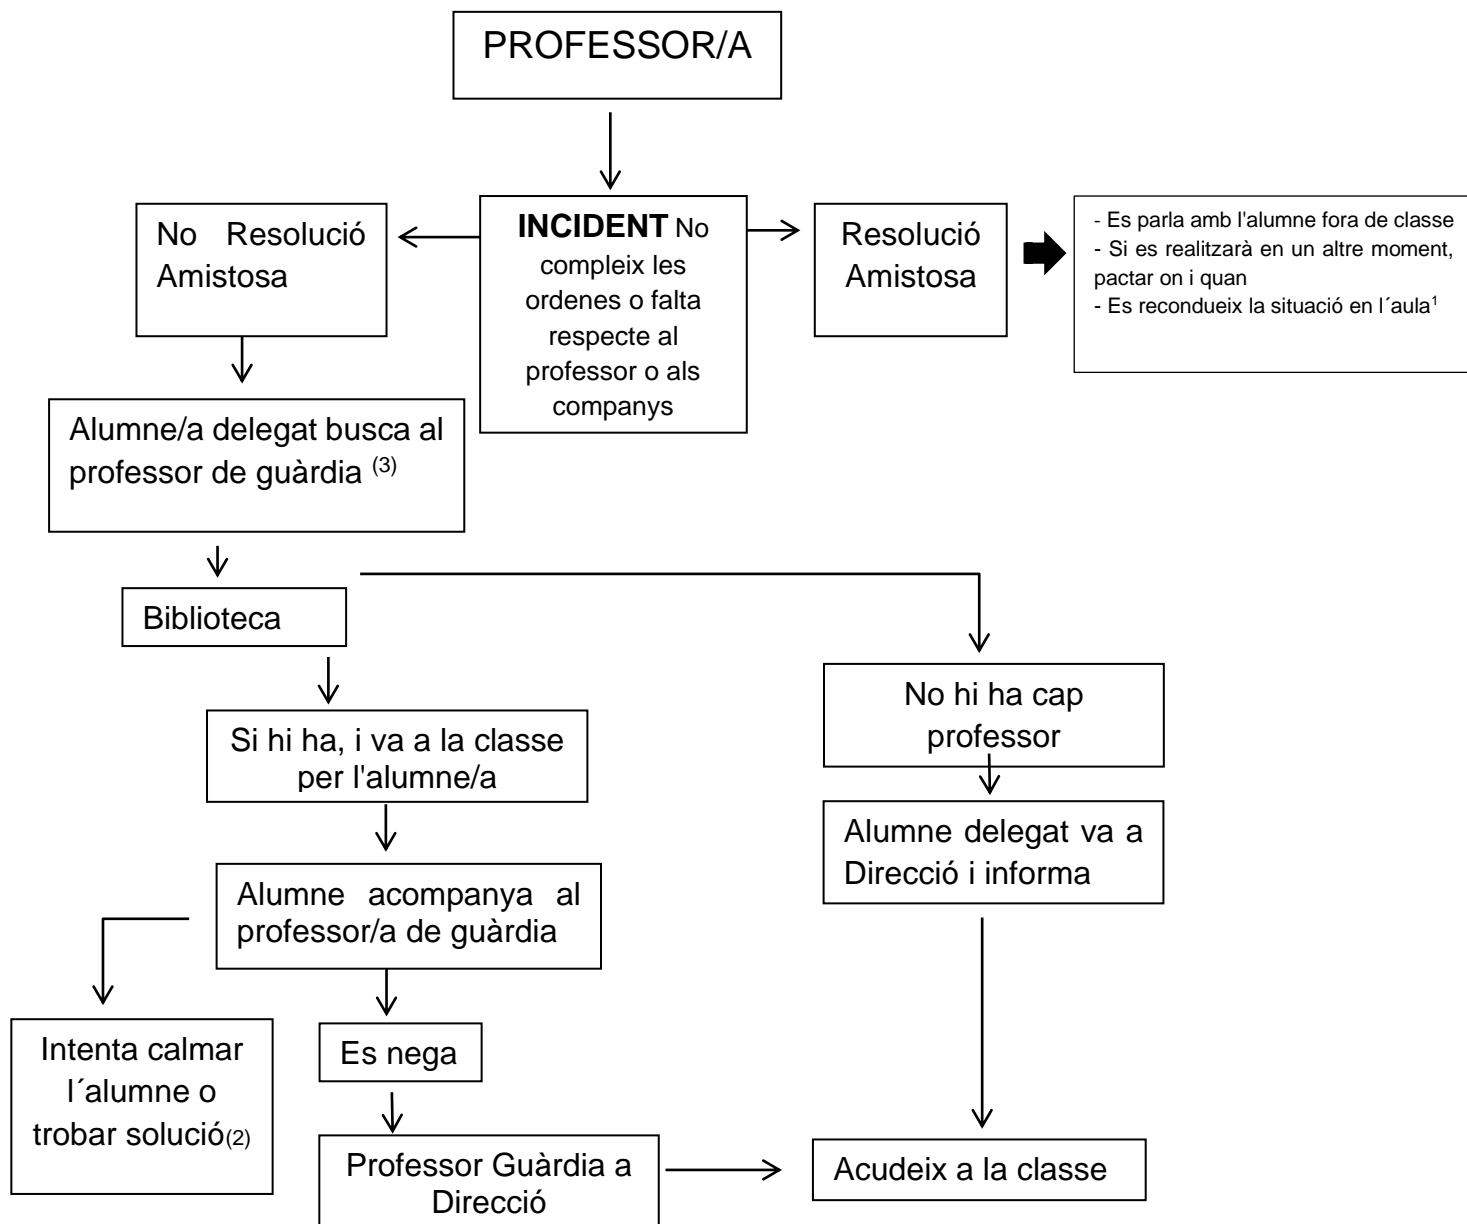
PROFESSOR/A

No Resolució Amistosa

**INCIDENT** No compleix les ordenes o falta respecte al professor o als companys

Resolució Amistosa

- Es parla amb l'alumne fora de classe
- Si es realitzarà en un altre moment, pactar on i quan
- Es recondueix la situació en l´aula$^{1}$

Alumne/a delegat busca al professor de guàrdia $^{(3)}$

Biblioteca

Si hi ha, i va a la classe per l'alumne/a

No hi ha cap professor

Alumne delegat va a Direcció i informa

Alumne acompanya al professor/a de guàrdia

Intenta calmar l´alumne o trobar solució$_{(2)}$

Es nega

Professor Guàrdia a Direcció

Acudeix a la classe